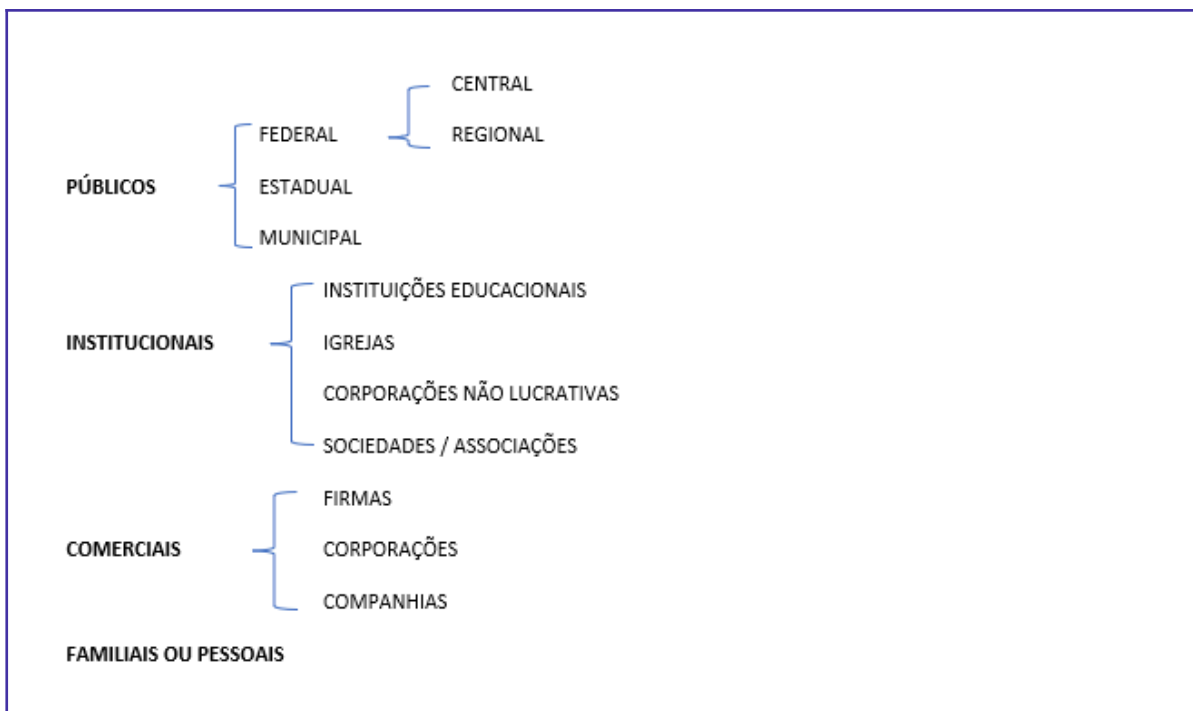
CENTRAL

FEDERAL

REGIONAL

PÚBLICOS

ESTADUAL

MUNICIPAL

INSTITUIÇÕES EDUCACIONAIS

INSTITUCIONAIS

IGREJAS

CORPORAÇÕES NÃO LUCRATIVAS

SOCIEDADES / ASSOCIAÇÕES

FIRMAS

COMERCIAIS

CORPORAÇÕES

COMPANHIAS

FAMILIAIS OU PESSOAIS